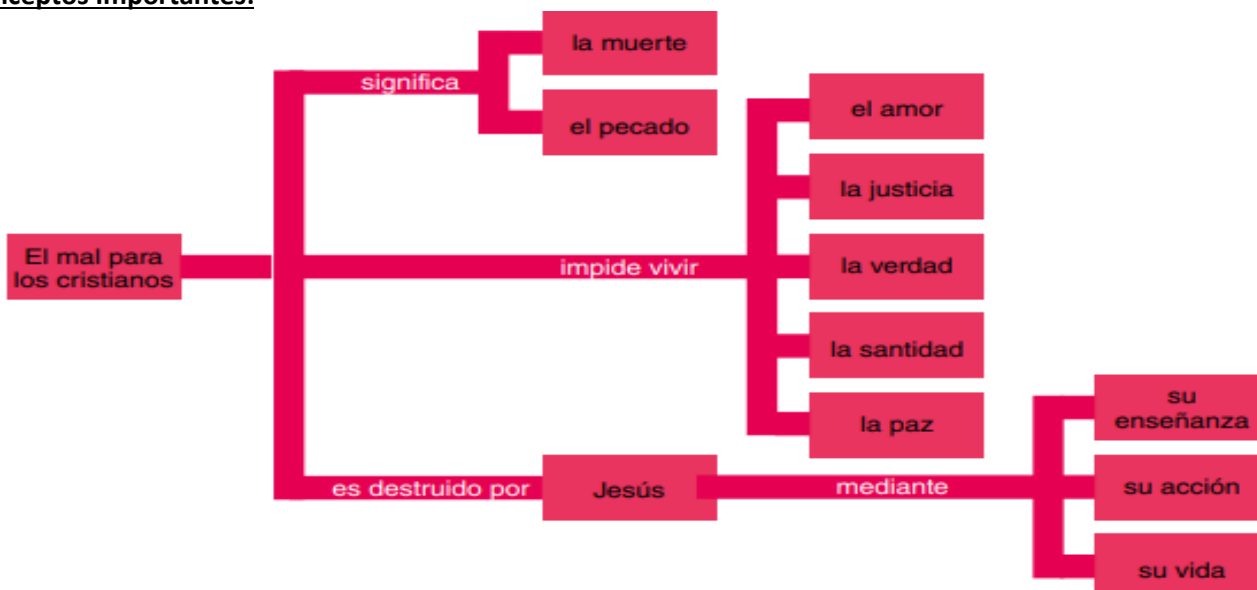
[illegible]ceptos importantes:

El mal para los cristianos

significa

la muerte

el pecado

impide vivir

el amor

la justicia

la verdad

la santidad

la paz

es destruido por

Jesús

mediante

su enseñanza

su acción

su vida